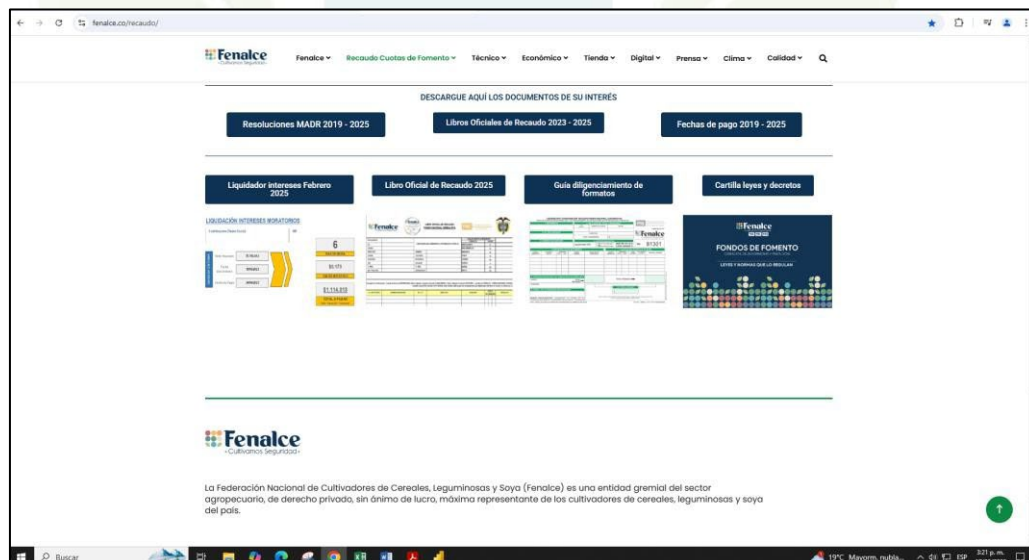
fenalce.co/recaudo/

Fenalce
Cultivamos Seguridad

Fenalce Recaudo Cuotas de Fomento Técnico Económico Tienda Digital Prensa Clima Calidad

DESCARGUE AQUÍ LOS DOCUMENTOS DE SU INTERÉS

Resoluciones MADR 2019 - 2025

Libros Oficiales de Recaudo 2023 - 2025

Fechas de pago 2019 - 2025

Liquidador intereses Febrero 2025

Libro Oficial de Recaudo 2025

Guía diligenciamiento de formatos

Cartilla leyes y decretos

LIQUIDACIÓN INTERESES MORATORIOS

6

$0.173

$1.114.810

Fenalce

Fenalce

Fenalce
FONDOS DE FOMENTO
LEYES Y NORMAS QUE LO REGULAN

Fenalce
Cultivamos Seguridad

La Federación Nacional de Cultivadores de Cereales, Leguminosas y Soya (Fenalce) es una entidad gremial del sector agropecuario, de derecho privado, sin ánimo de lucro, máxima representante de los cultivadores de cereales, leguminosas y soya del país.

Buscar

19°C Mayorm. nubla...

ESP

3:21 p. m.